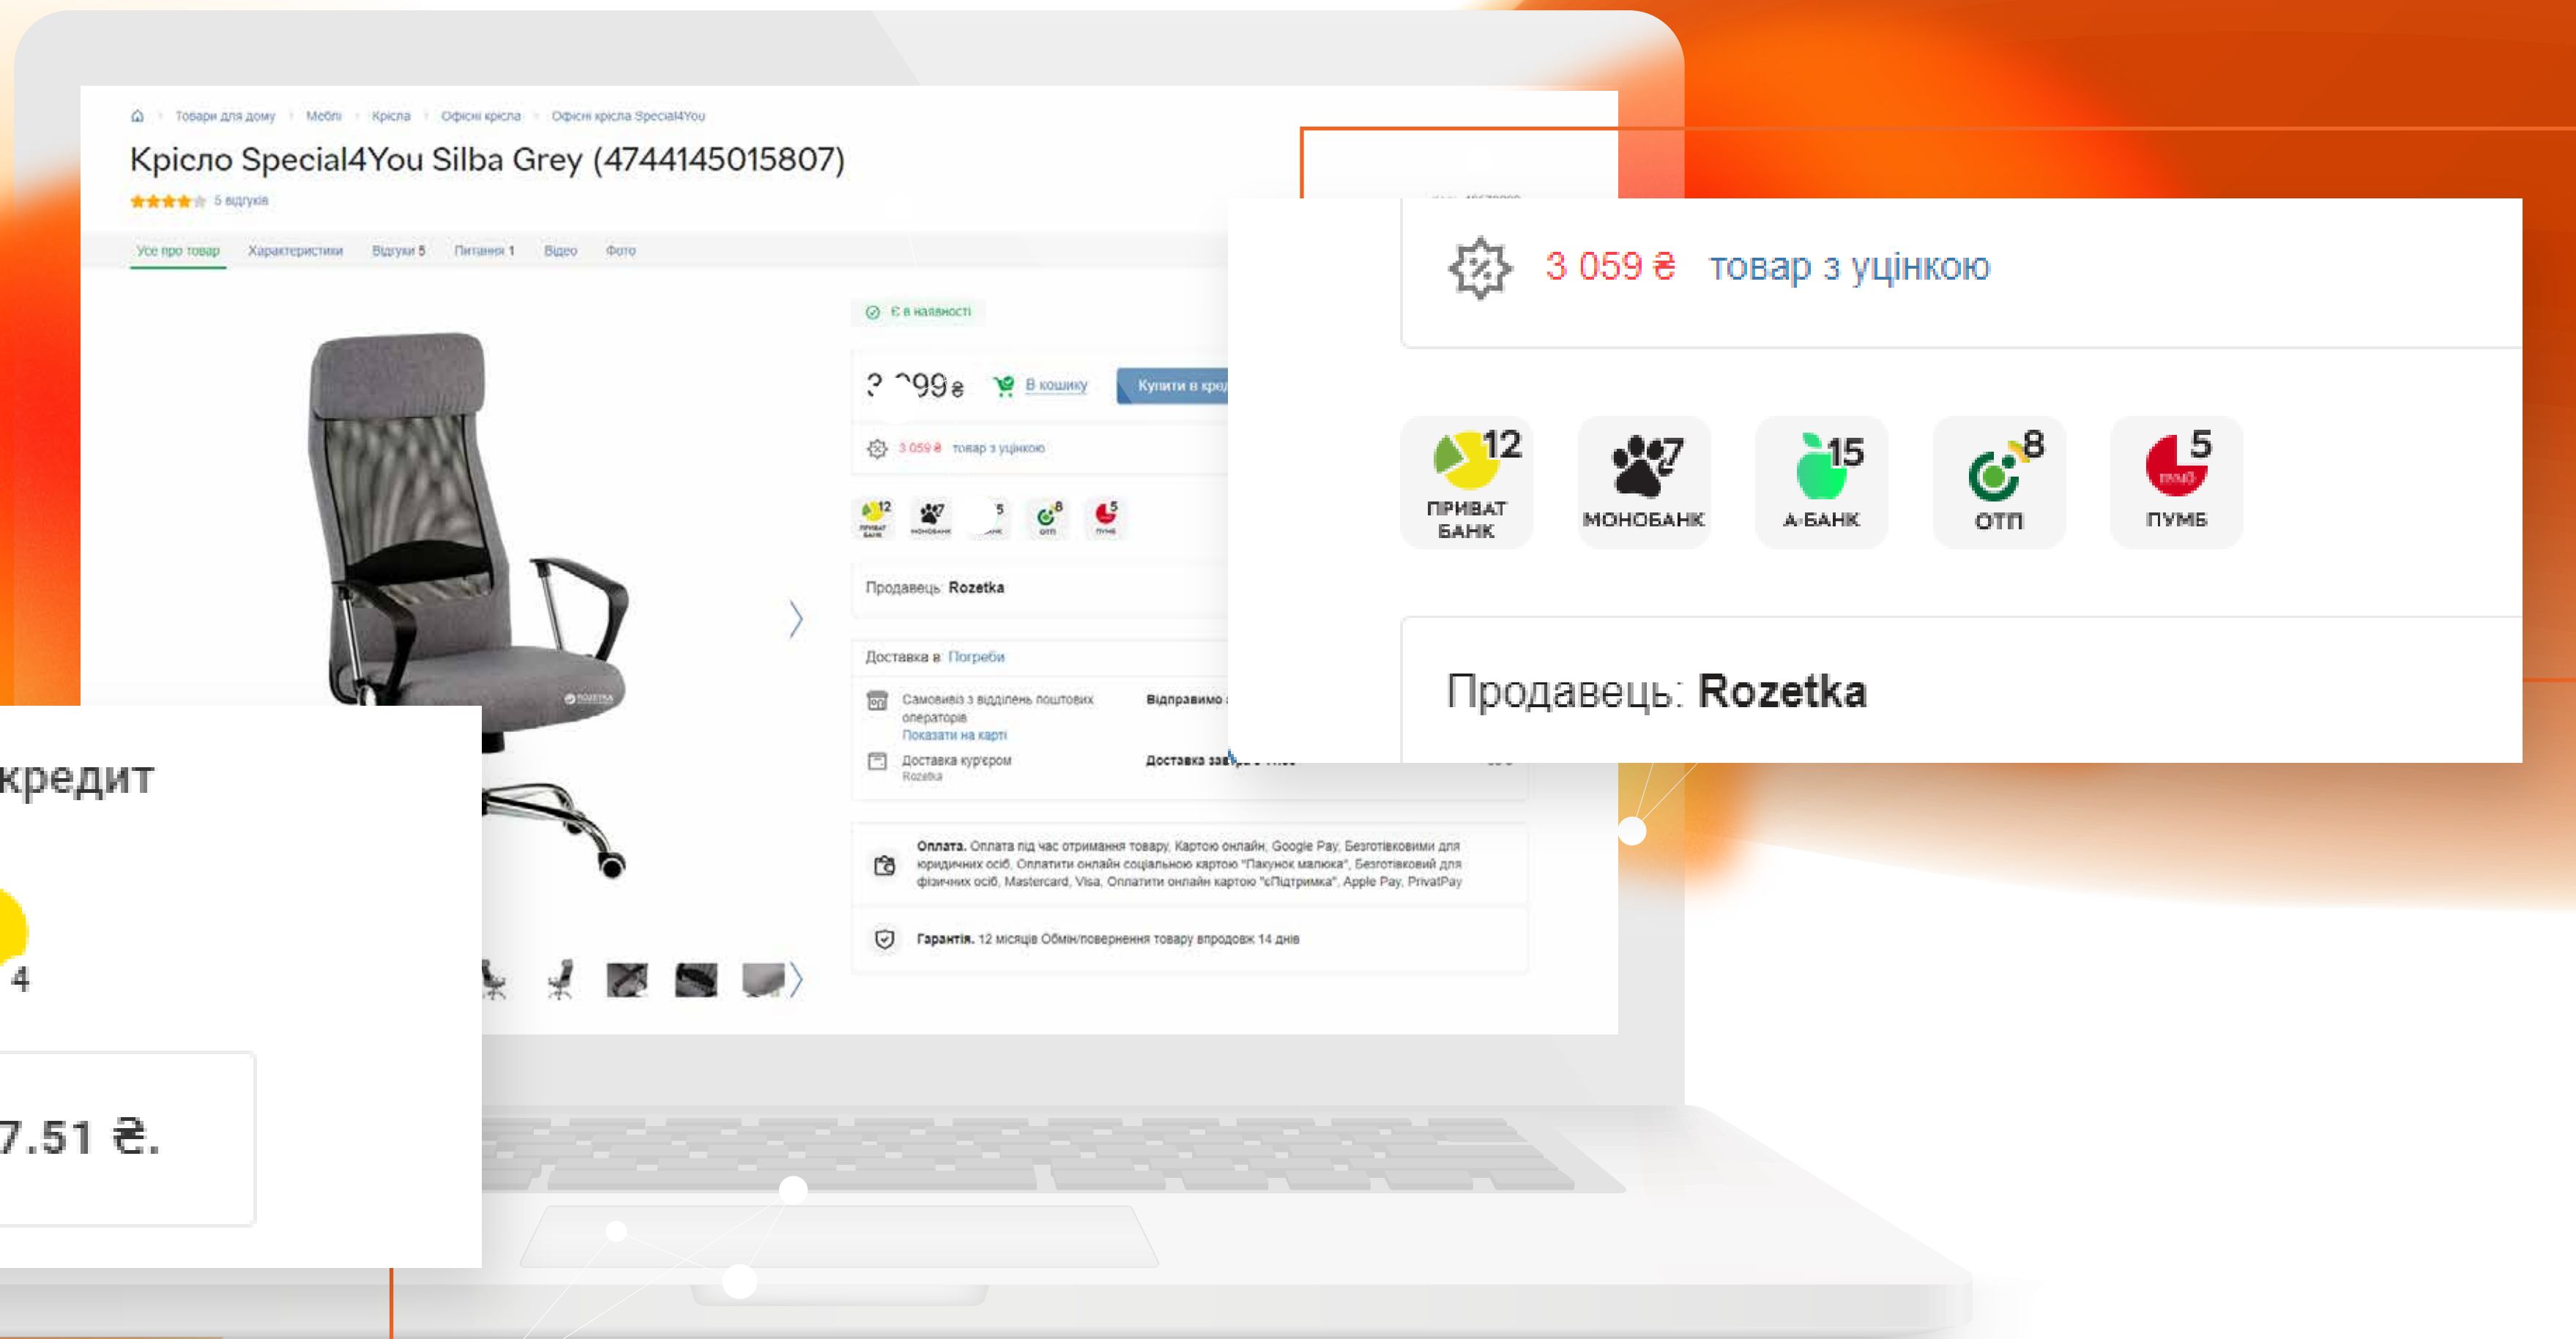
Товари для дому › Меблі › Крісла › Офісні крісла › Офісні крісла Special4You

Крісло Special4You Silba Grey (4744145015807)

5 відгуків

Усе про товар Характеристики Відгуки 5 Питання 1 Відео Фото

Є в наявності

? ^99 ₴ В кошику Купити в кред

3 059 ₴ товар з уцінкою

12 7 5 8 5

Продавець: Rozetka

Доставка в Погреби

Самовивіз з відділень поштових операторів Показати на карті

Відправимо

Доставка кур'єром Rozetka

Доставка зав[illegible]

Оплата. Оплата під час отримання товару, Картою онлайн, Google Pay, Безготівковими для юридичних осіб, Оплатити онлайн соціальною картою "Пакунок малюка", Безготівковий для фізичних осіб, Mastercard, Visa, Оплатити онлайн картою "єПідтримка", Apple Pay, PrivatPay

Гарантія. 12 місяців Обмін/повернення товару впродовж 14 днів

3 059 ₴ товар з уцінкою

12 ПРИВАТ БАНК

7 МОНОБАНК

15 А-БАНК

8 ОТП

5 ПУМБ

Продавець: Rozetka

кредит

4

7.51 ₴.